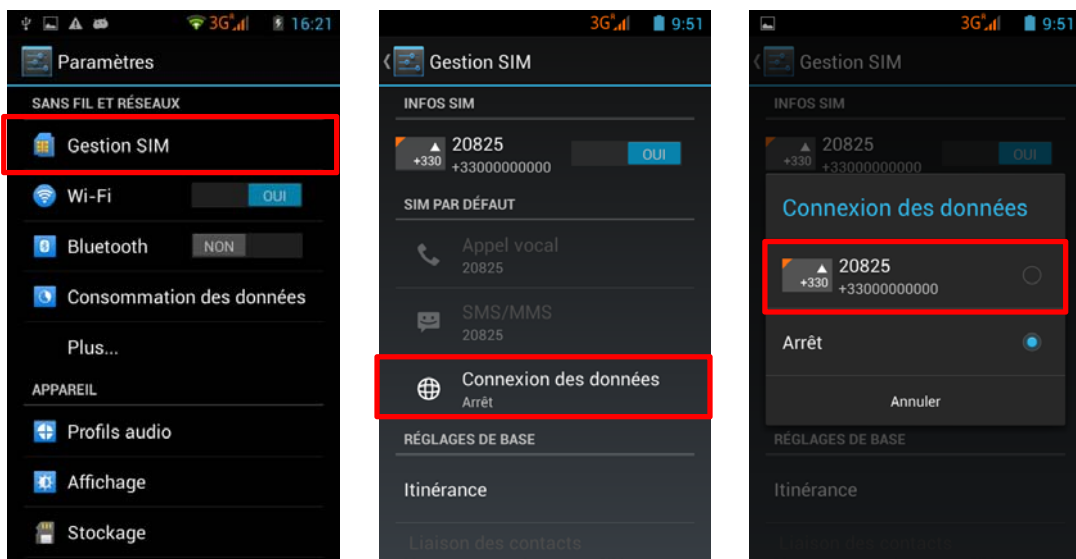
3G 16:21

Paramètres

SANS FIL ET RÉSEAUX

Gestion SIM

Wi-Fi OUI

Bluetooth NON

Consommation des données

Plus...

APPAREIL

Profils audio

Affichage

Stockage

3G 9:51

Gestion SIM

INFOS SIM

+330 20825
+33000000000 OUI

SIM PAR DÉFAUT

Appel vocal
20825

SMS/MMS
20825

Connexion des données
Arrêt

RÉGLAGES DE BASE

Itinérance

Liaison des contacts

3G 9:51

Gestion SIM

INFOS SIM

+330 20825
+33000000000 OUI

Connexion des données

+330 20825
+33000000000

Arrêt

Annuler

RÉGLAGES DE BASE

Itinérance

Liaison des contacts